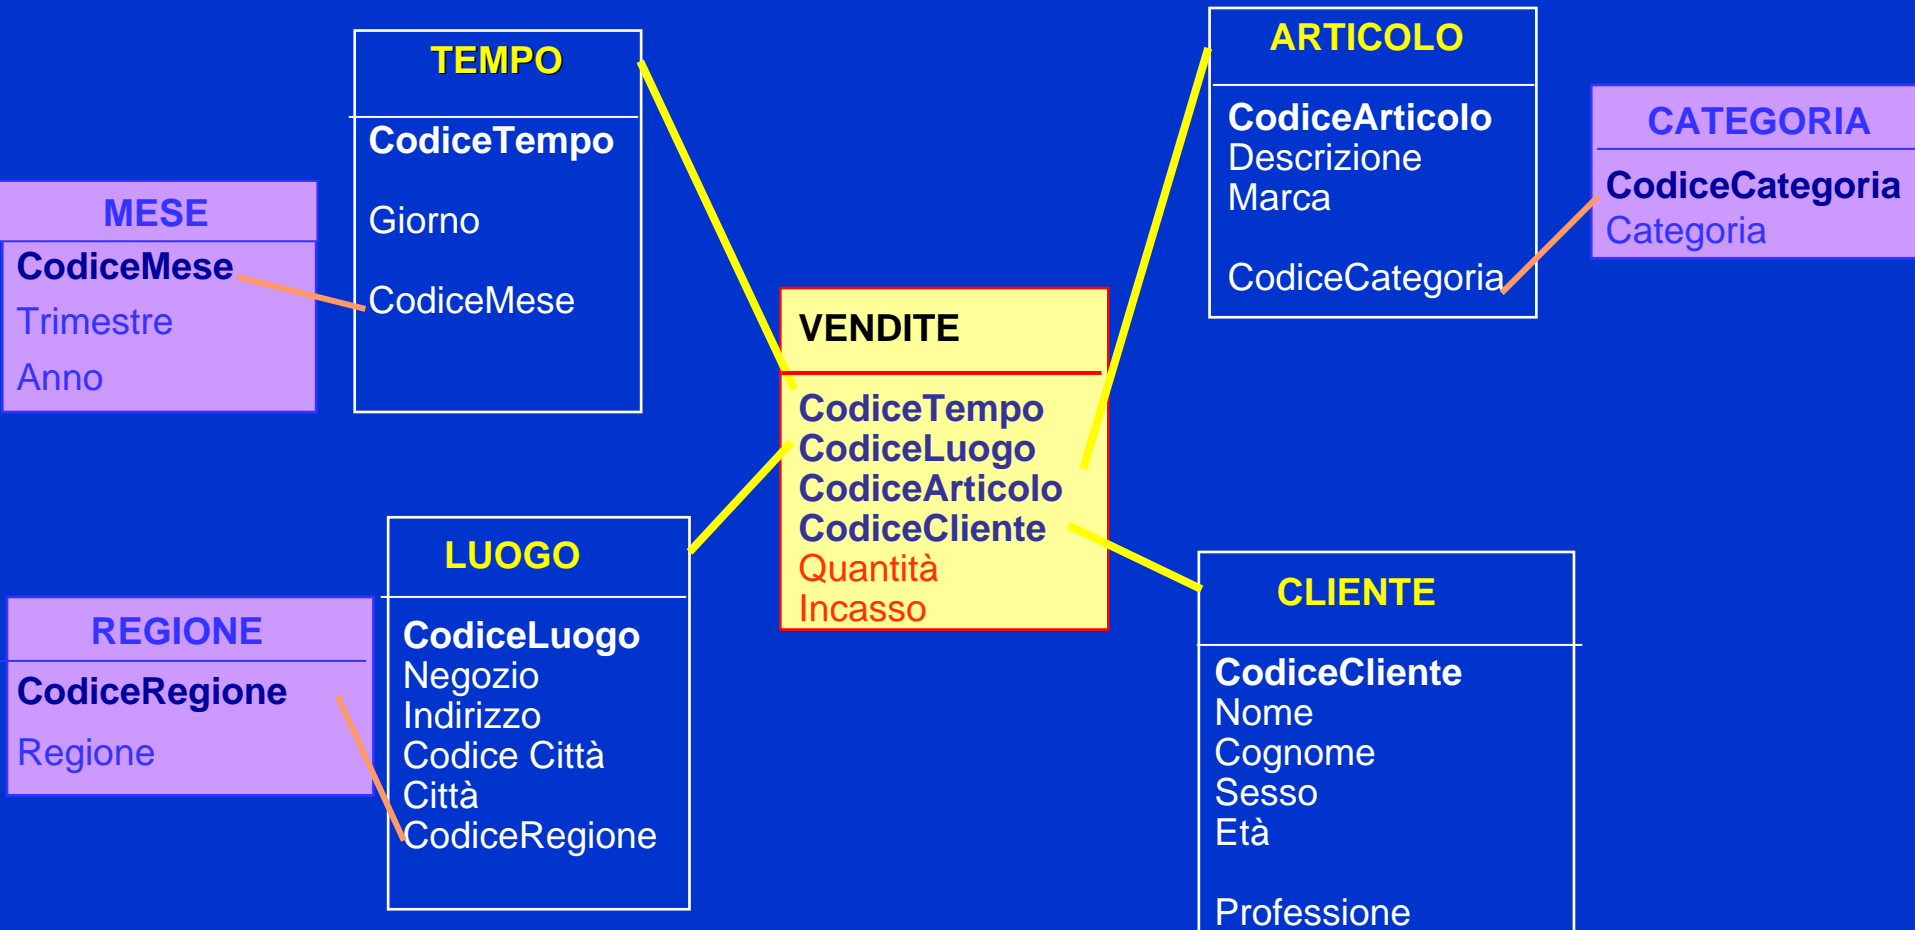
MESE
CodiceMese
Trimestre
Anno

TEMPO
CodiceTempo
Giorno
CodiceMese

VENDITE
CodiceTempo
CodiceLuogo
CodiceArticolo
CodiceCliente
Quantità
Incasso

ARTICOLO
CodiceArticolo
Descrizione
Marca
CodiceCategoria

CATEGORIA
CodiceCategoria
Categoria

REGIONE
CodiceRegione
Regione

LUOGO
CodiceLuogo
Negozio
Indirizzo
Codice Città
Città
CodiceRegione

CLIENTE
CodiceCliente
Nome
Cognome
Sesso
Età
Professione